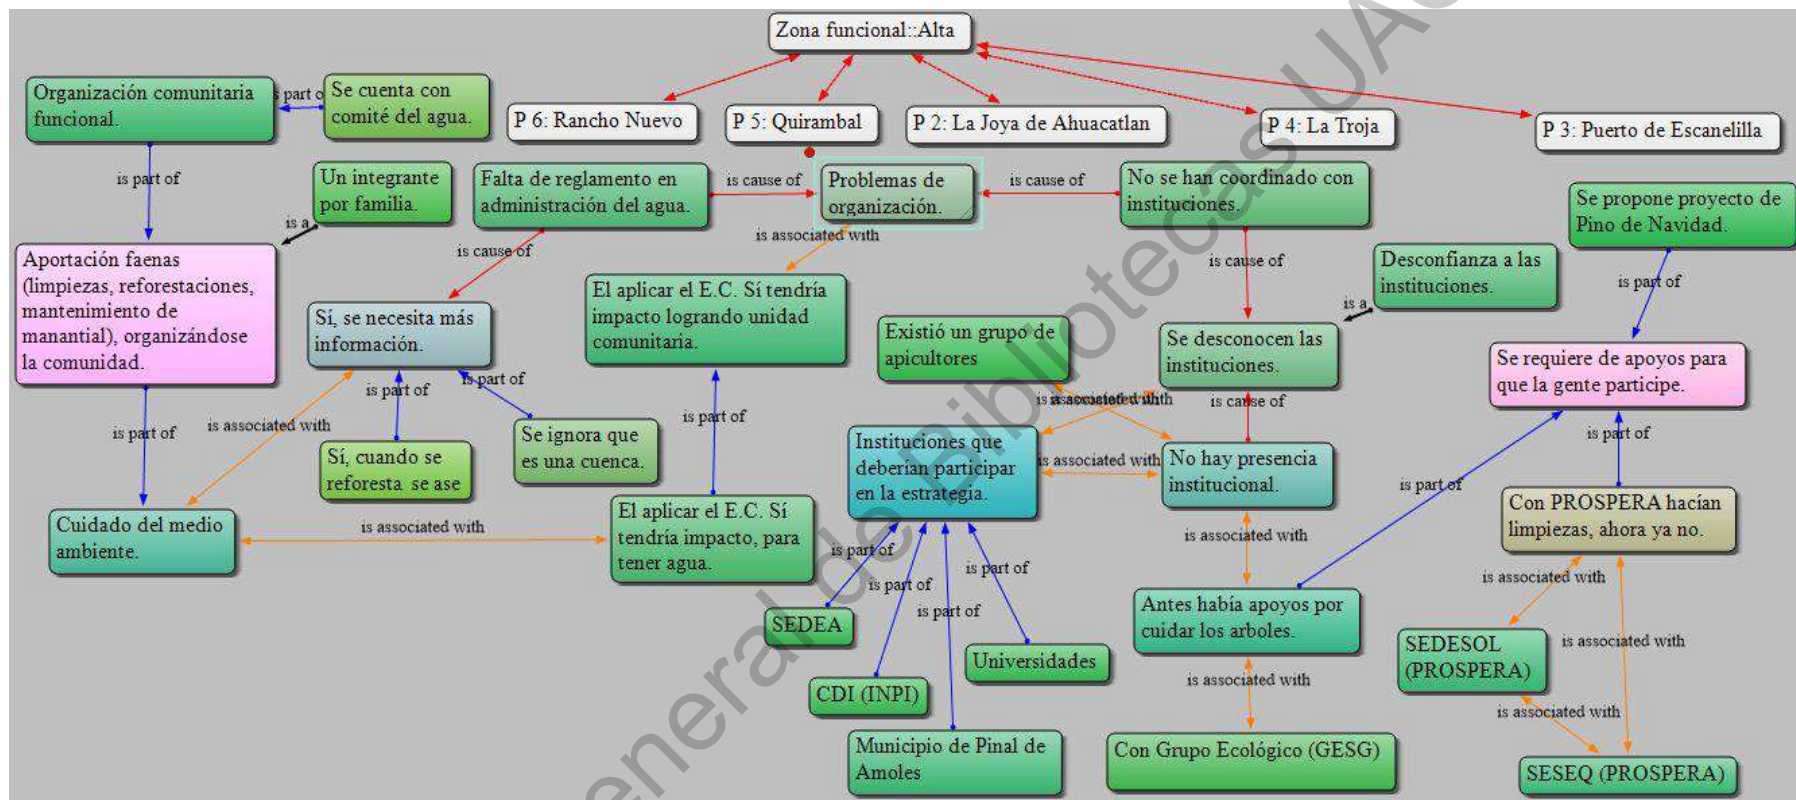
Zona funcional::Alta

P 6: Rancho Nuevo

P 5: Quirambal

P 2: La Joya de Ahuacatlan

P 4: La Troja

P 3: Puerto de Escanelilla

Organización comunitaria funcional.

is part of

Se cuenta con comité del agua.

is part of

Un integrante por familia.

is a

Aportación faenas (limpiezas, reforestaciones, mantenimiento de manantial), organizándose la comunidad.

Falta de reglamento en administración del agua.

is cause of

Problemas de organización.

is cause of

No se han coordinado con instituciones.

is associated with

is cause of

Sí, se necesita más información.

El aplicar el E.C. Sí tendría impacto logrando unidad comunitaria.

is cause of

Desconfianza a las instituciones.

is a

Se propone proyecto de Pino de Navidad.

is part of

Existió un grupo de apicultores

Se desconocen las instituciones.

Se requiere de apoyos para que la gente participe.

is part of

is part of

is part of

is associated with

is part of

is associated with

is cause of

Sí, cuando se reforesta se ase

Se ignora que es una cuenca.

Instituciones que deberían participar en la estrategia.

is associated with

No hay presencia institucional.

is part of

is part of

Con PROSPERA hacían limpiezas, ahora ya no.

Cuidado del medio ambiente.

is associated with

El aplicar el E.C. Sí tendría impacto, para tener agua.

is part of

is part of

is part of

is part of

is associated with

SEDEA

Universidades

Antes había apoyos por cuidar los arboles.

is associated with

SEDESOL (PROSPERA)

is associated with

CDI (INPI)

is associated with

Municipio de Pinal de Amoles

Con Grupo Ecológico (GESG)

is associated with

SESEQ (PROSPERA)